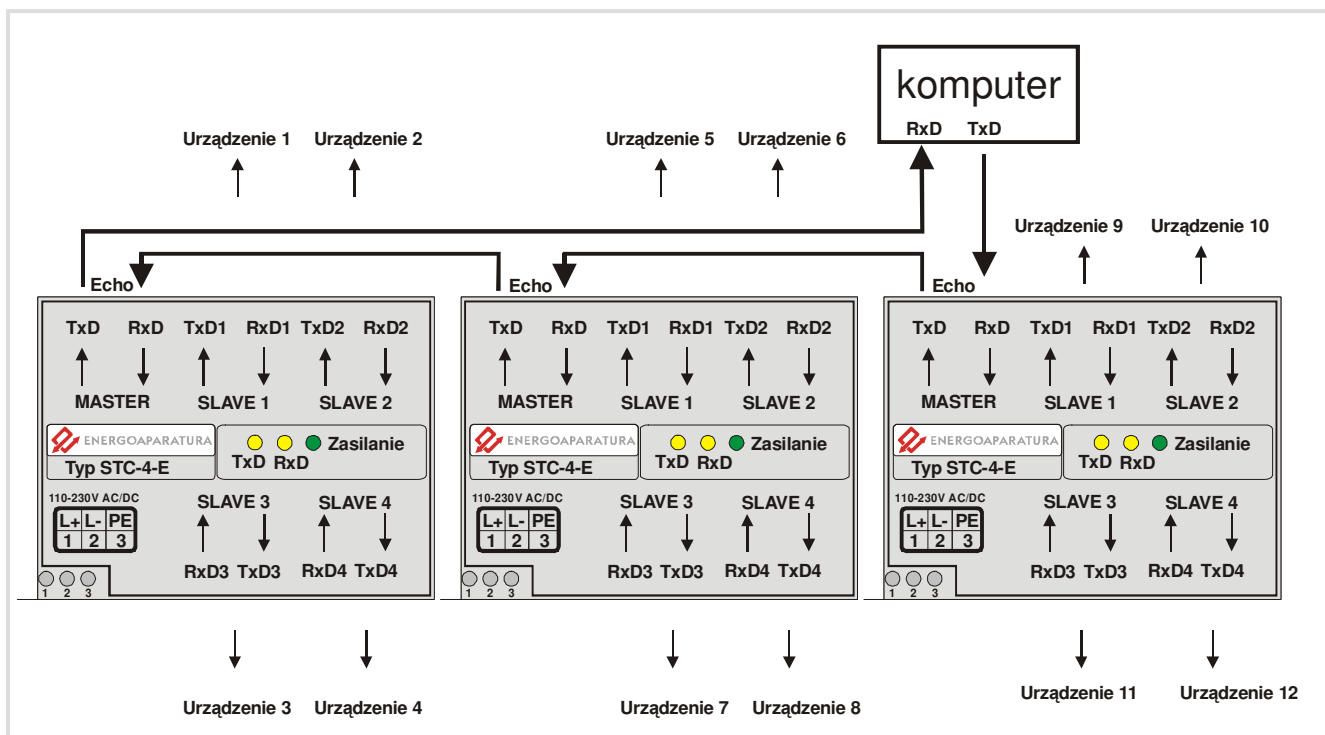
komputer
RxD TxD

Urządzenie 1 Urządzenie 2

Urządzenie 5 Urządzenie 6

Urządzenie 9 Urządzenie 10

Echo
TxD RxD TxD1 RxD1 TxD2 RxD2
MASTER SLAVE 1 SLAVE 2
ENERGOAPARATURA
Typ STC-4-E
TxD RxD Zasilanie
110-230V AC/DC
| L+ | L- | PE |
|---|---|---|
| 1 | 2 | 3 |
SLAVE 3 SLAVE 4
RxD3 TxD3 RxD4 TxD4
1 2 3

Echo
TxD RxD TxD1 RxD1 TxD2 RxD2
MASTER SLAVE 1 SLAVE 2
ENERGOAPARATURA
Typ STC-4-E
TxD RxD Zasilanie
110-230V AC/DC
| L+ | L- | PE |
|---|---|---|
| 1 | 2 | 3 |
SLAVE 3 SLAVE 4
RxD3 TxD3 RxD4 TxD4
1 2 3

Echo
TxD RxD TxD1 RxD1 TxD2 RxD2
MASTER SLAVE 1 SLAVE 2
ENERGOAPARATURA
Typ STC-4-E
TxD RxD Zasilanie
110-230V AC/DC
| L+ | L- | PE |
|---|---|---|
| 1 | 2 | 3 |
SLAVE 3 SLAVE 4
RxD3 TxD3 RxD4 TxD4
1 2 3

Urządzenie 3 Urządzenie 4

Urządzenie 7 Urządzenie 8

Urządzenie 11 Urządzenie 12